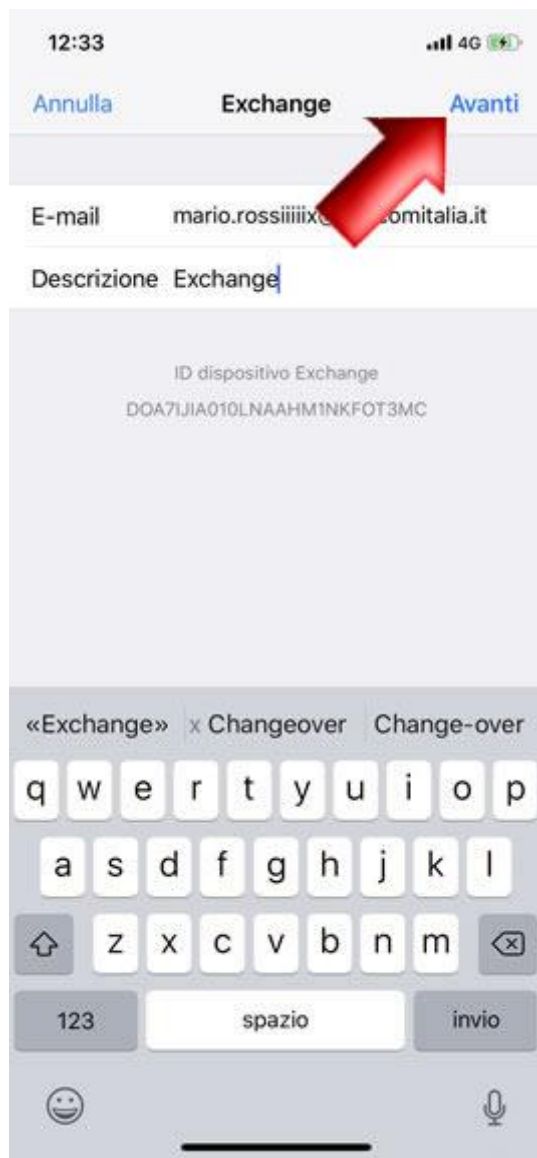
12:33

4G

Annulla

Exchange

Avanti

E-mail mario.rossiiiiix@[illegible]comitalia.it

Descrizione Exchange

ID dispositivo Exchange
DOA7IJIA010LNAAHM1NKFOT3MC

«Exchange» x Changeover Change-over

q w e r t y u i o p

a s d f g h j k l

z x c v b n m

123 spazio invio